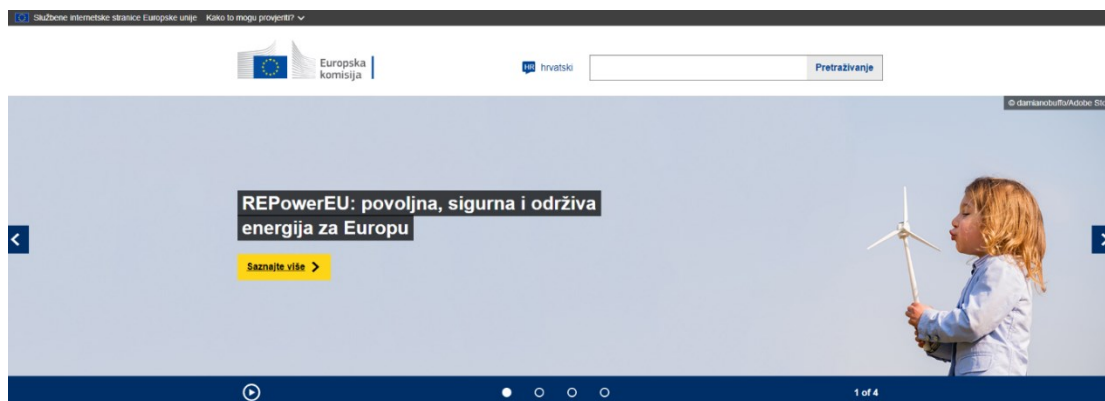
Službene internetske stranice Europske unije Kako to mogu provjeriti?

Europska komisija

HR hrvatski

Pretraživanje

© damianobuffo/Adobe Sto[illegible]

REPowerEU: povoljna, sigurna i održiva energija za Europu

Saznajte više

1 of 4